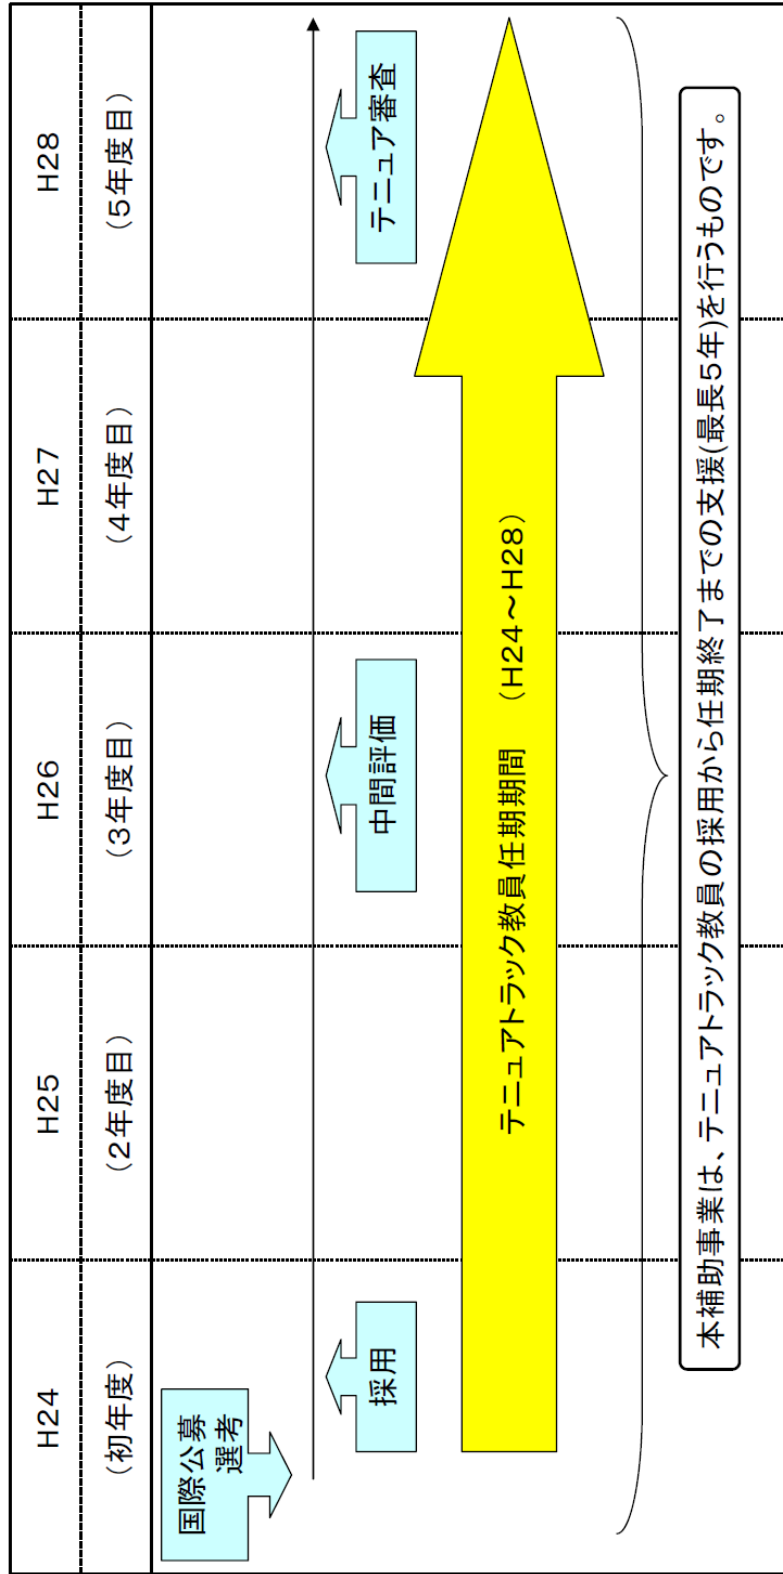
| H24 | H25 | H26 | H27 | H28 |
|---|---|---|---|---|
| （初年度） | （2年度目） | （3年度目） | （4年度目） | （5年度目） |

国際公募 選考

採用

中間評価

テニュア審査

テニュアトラック教員任期期間　（H24～H28）

本補助事業は、テニュアトラック教員の採用から任期終了までの支援(最長5年)を行うものです。